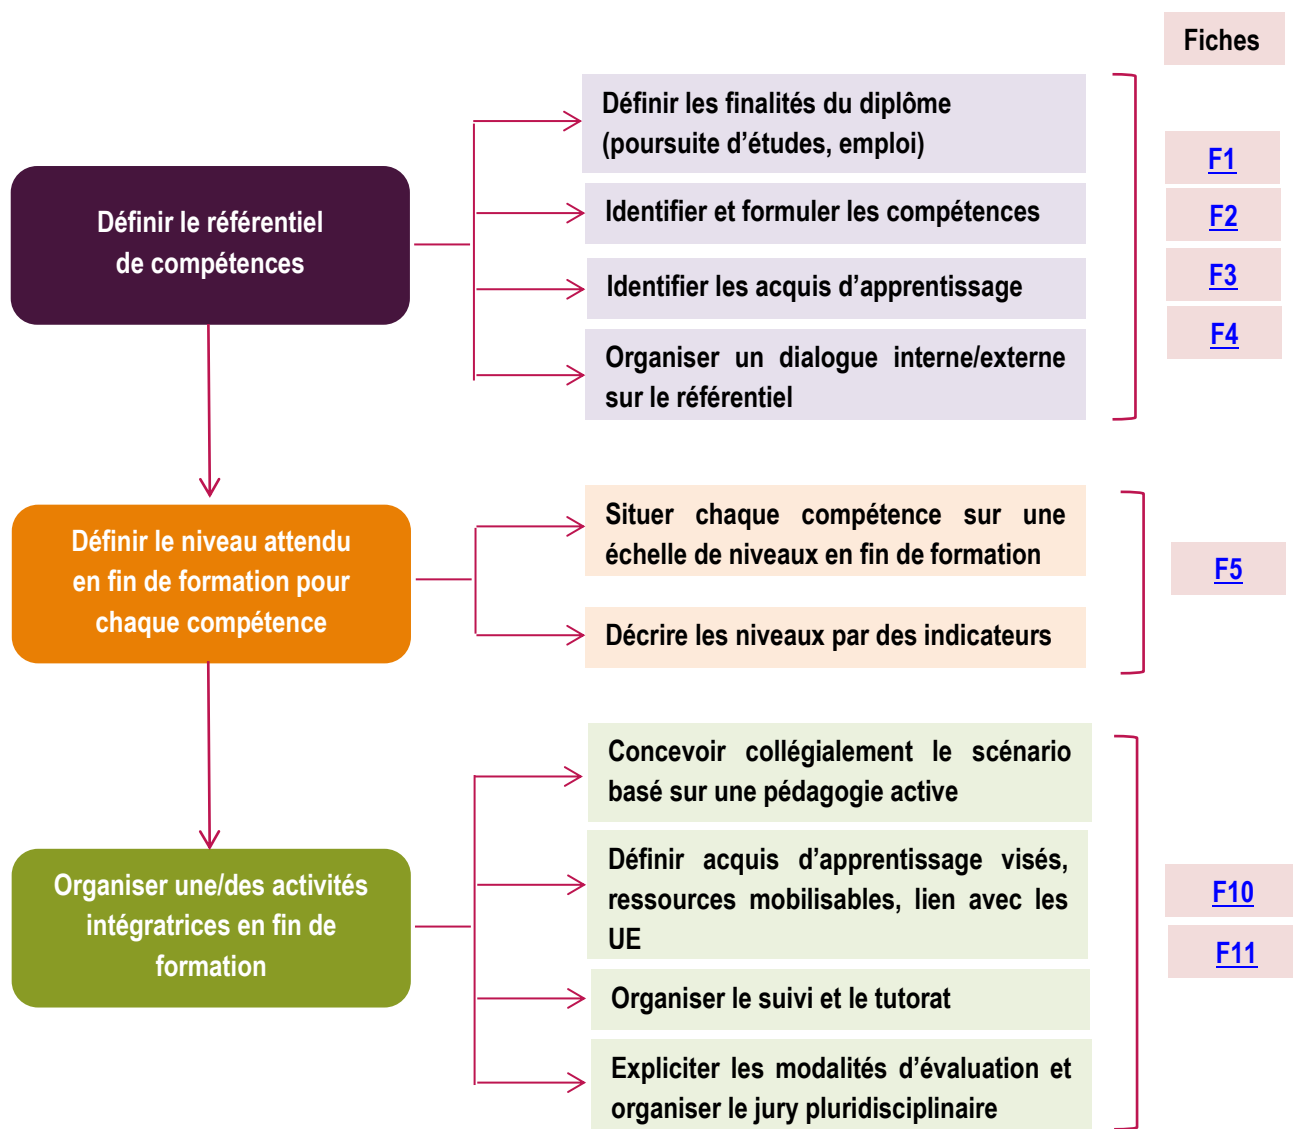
Fiches

Définir le référentiel de compétences

Définir les finalités du diplôme (poursuite d'études, emploi)

Identifier et formuler les compétences

Identifier les acquis d'apprentissage

Organiser un dialogue interne/externe sur le référentiel

F1

F2

F3

F4

Définir le niveau attendu en fin de formation pour chaque compétence

Situer chaque compétence sur une échelle de niveaux en fin de formation

Décrire les niveaux par des indicateurs

F5

Organiser une/des activités intégratrices en fin de formation

Concevoir collégialement le scénario basé sur une pédagogie active

Définir acquis d'apprentissage visés, ressources mobilisables, lien avec les UE

Organiser le suivi et le tutorat

Expliciter les modalités d'évaluation et organiser le jury pluridisciplinaire

F10

F11